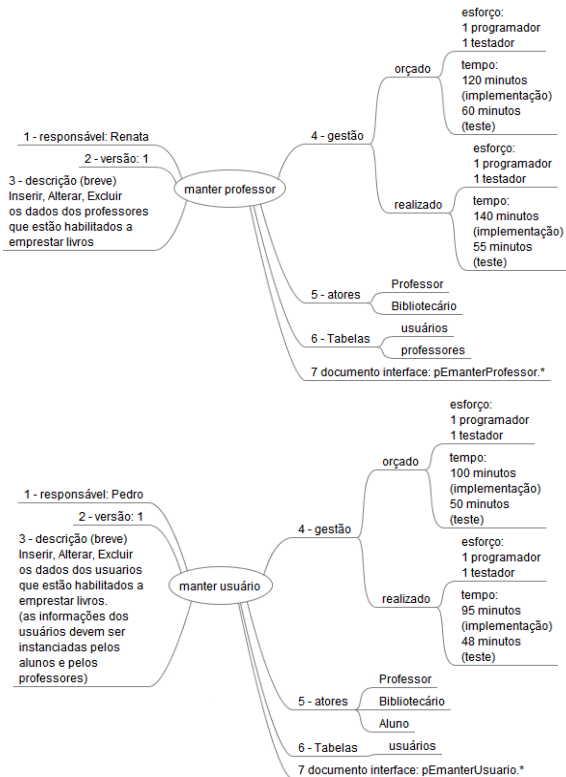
manter professor

1 - responsável: Renata

2 - versão: 1

3 - descrição (breve)
Inserir, Alterar, Excluir
os dados dos professores
que estão habilitados a
emprestar livros

4 - gestão

orçado

esforço:
1 programador
1 testador

tempo:
120 minutos
(implementação)
60 minutos
(teste)

realizado

esforço:
1 programador
1 testador

tempo:
140 minutos
(implementação)
55 minutos
(teste)

5 - atores

Professor

Bibliotecário

6 - Tabelas

usuários

professores

7 documento interface: pEmanterProfessor.*

manter usuário

1 - responsável: Pedro

2 - versão: 1

3 - descrição (breve)
Inserir, Alterar, Excluir
os dados dos usuarios
que estão habilitados a
emprestar livros.
(as informações dos
usuários devem ser
instanciadas pelos
alunos e pelos
professores)

4 - gestão

orçado

esforço:
1 programador
1 testador

tempo:
100 minutos
(implementação)
50 minutos
(teste)

realizado

esforço:
1 programador
1 testador

tempo:
95 minutos
(implementação)
48 minutos
(teste)

5 - atores

Professor

Bibliotecário

Aluno

6 - Tabelas

usuários

7 documento interface: pEmanterUsuario.*